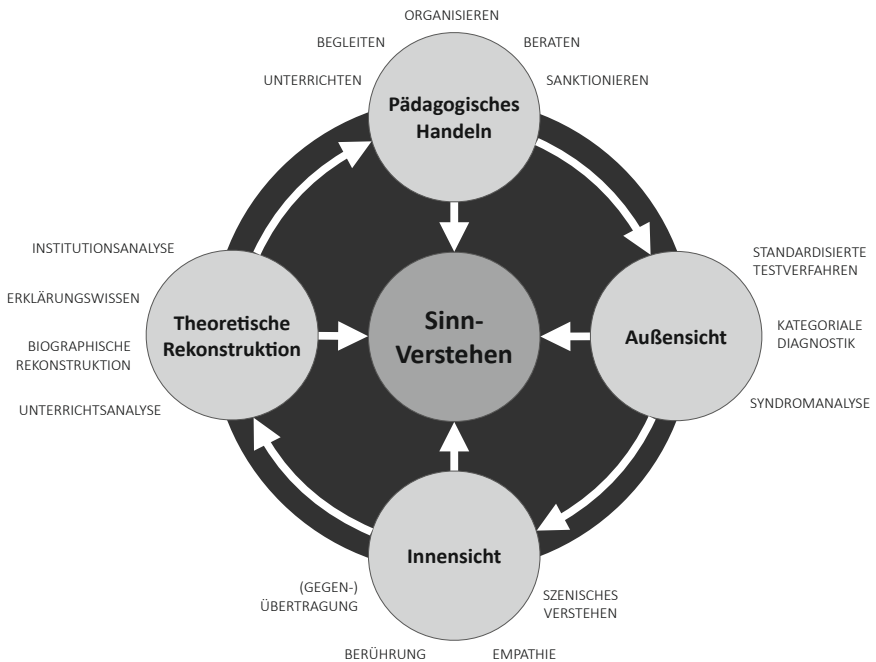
ORGANISIEREN

BEGLEITEN

BERATEN

UNTERRICHTEN

SANKTIONIEREN

Pädagogisches Handeln

INSTITUTIONSANALYSE

ERKLÄRUNGSWISSEN

BIOGRAPHISCHE REKONSTRUKTION

UNTERRICHTSANALYSE

Theoretische Rekonstruktion

Sinn-Verstehen

Außensicht

STANDARDISIERTE TESTVERFAHREN

KATEGORIALE DIAGNOSTIK

SYNDROMANALYSE

Innensicht

(GEGEN-) ÜBERTRAGUNG

SZENISCHES VERSTEHEN

BERÜHRUNG

EMPATHIE